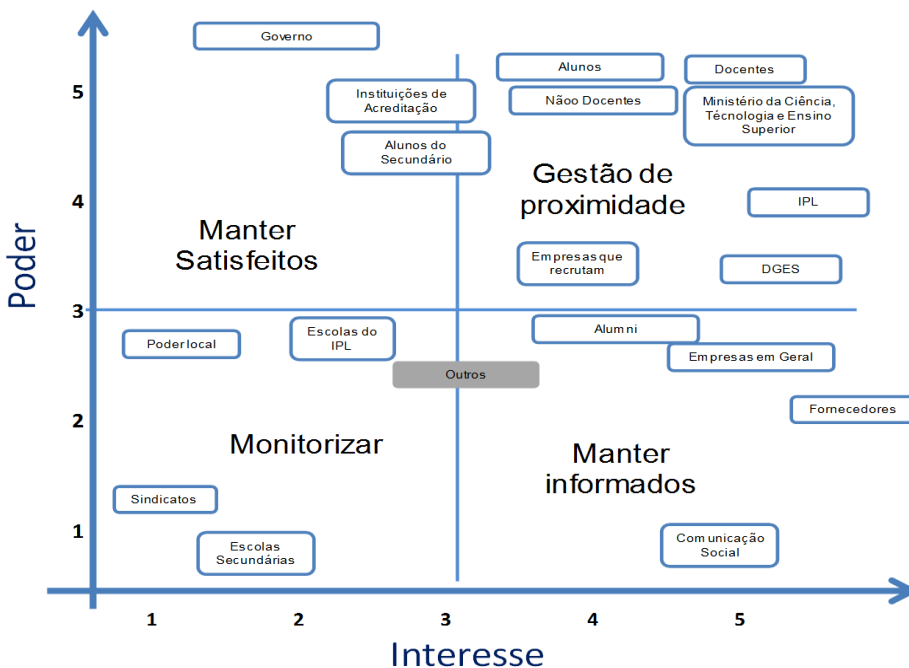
Poder

5
4
3
2
1

Governo

Instituições de Acreditação

Alunos do Secundário

Alunos

Docentes

Nãoo Docentes

Ministério da Ciência, Técnologia e Ensino Superior

Gestão de proximidade

Manter Satisfeitos

IPL

Empresas que recrutam

DGES

Poder local

Escolas do IPL

Alumni

Empresas em Geral

Outros

Fornecedores

Monitorizar

Manter informados

Sindicatos

Escolas Secundárias

Comunicação Social

1 2 3 4 5

Interesse